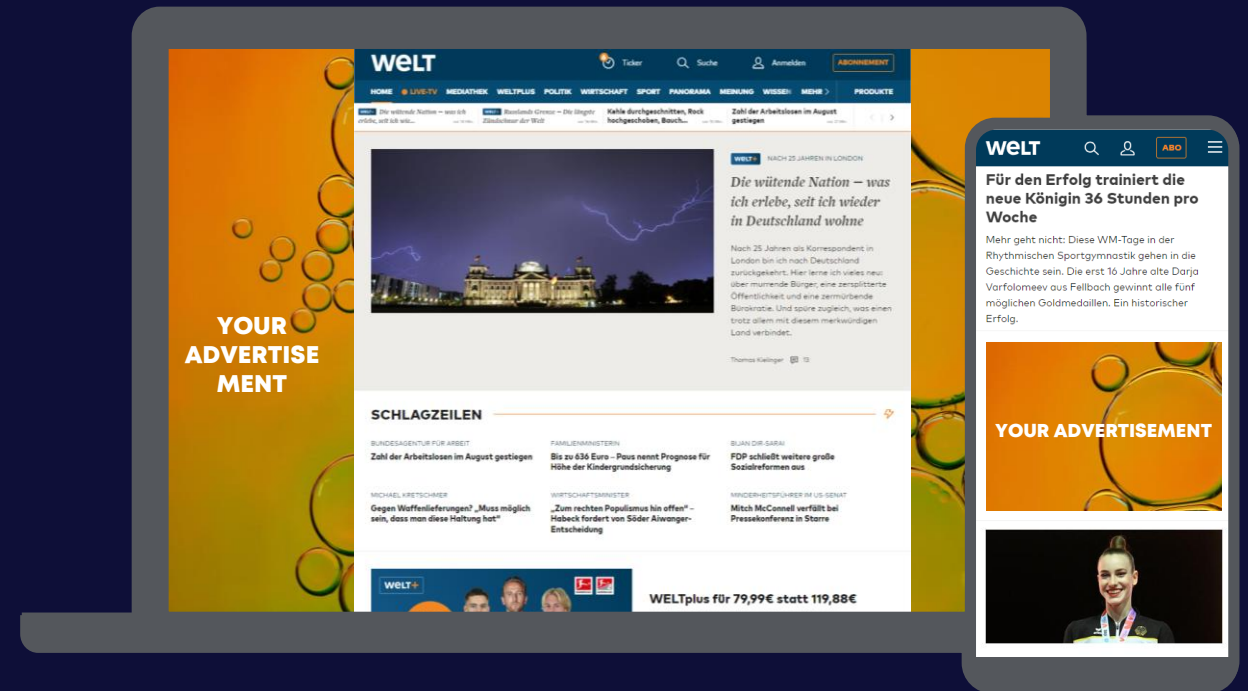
YOUR ADVERTISEMENT

WELT Ticker Suche Anmelden ABONNEMENT

HOME LIVE-TV MEDIATHEK WELTPLUS POLITIK WIRTSCHAFT SPORT PANORAMA MEINUNG WISSEN MEHR PRODUKTE

Die wütende Nation – was ich erlebe, seit ich wie... Russlands Grenze – Die längste Zündschnur der Welt Kahle durchgeschnitten, Rock hochgeschoben, Bauch... Zahl der Arbeitslosen im August gestiegen

WELT+ NACH 25 JAHREN IN LONDON

Die wütende Nation – was ich erlebe, seit ich wieder in Deutschland wohne

Nach 25 Jahren als Korrespondent in London bin ich nach Deutschland zurückgekehrt. Hier lerne ich vieles neu: über murrende Bürger, eine zersplitterte Öffentlichkeit und eine zermürbende Bürokratie. Und spüre zugleich, was einen trotz allem mit diesem merkwürdigen Land verbindet.

Thomas Kielinger 13

SCHLAGZEILEN

BUNDESAGENTUR FÜR ARBEIT
Zahl der Arbeitslosen im August gestiegen

FAMILIENMINISTERIN
Bis zu 636 Euro – Paus nennt Prognose für Höhe der Kindergrundsicherung

BIJAN DJIR-SARAI
FDP schließt weitere große Sozialreformen aus

MICHAEL KRETSCHMER
Gegen Waffenlieferungen? „Muss möglich sein, dass man diese Haltung hat"

WIRTSCHAFTSMINISTER
„Zum rechten Populismus hin offen" – Habeck fordert von Söder Aiwanger-Entscheidung

MINDERHEITSFÜHRER IM US-SENAT
Mitch McConnell verfällt bei Pressekonferenz in Starre

WELT+

WELTplus für 79,99€ statt 119,88€

WELT ABO

Für den Erfolg trainiert die neue Königin 36 Stunden pro Woche

Mehr geht nicht: Diese WM-Tage in der Rhythmischen Sportgymnastik gehen in die Geschichte sein. Die erst 16 Jahre alte Darja Varfolomeev aus Fellbach gewinnt alle fünf möglichen Goldmedaillen. Ein historischer Erfolg.

YOUR ADVERTISEMENT